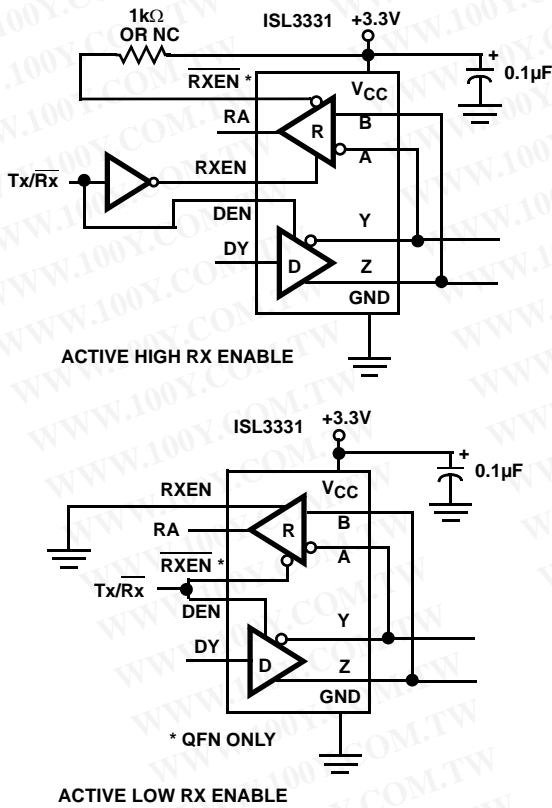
1kΩ
OR NC
ISL3331
+3.3V
$\overline{RXEN}$ *
$V_{CC}$
+
0.1µF
RA
R
B
A
Tx/$\overline{Rx}$
RXEN
DEN
Y
DY
D
Z
GND
ACTIVE HIGH RX ENABLE

ISL3331
+3.3V
+
0.1µF
RXEN
$V_{CC}$
RA
R
B
A
$\overline{RXEN}$ *
Tx/$\overline{Rx}$
DEN
Y
DY
D
Z
GND
* QFN ONLY
ACTIVE LOW RX ENABLE

WWW.100Y.COM.TW